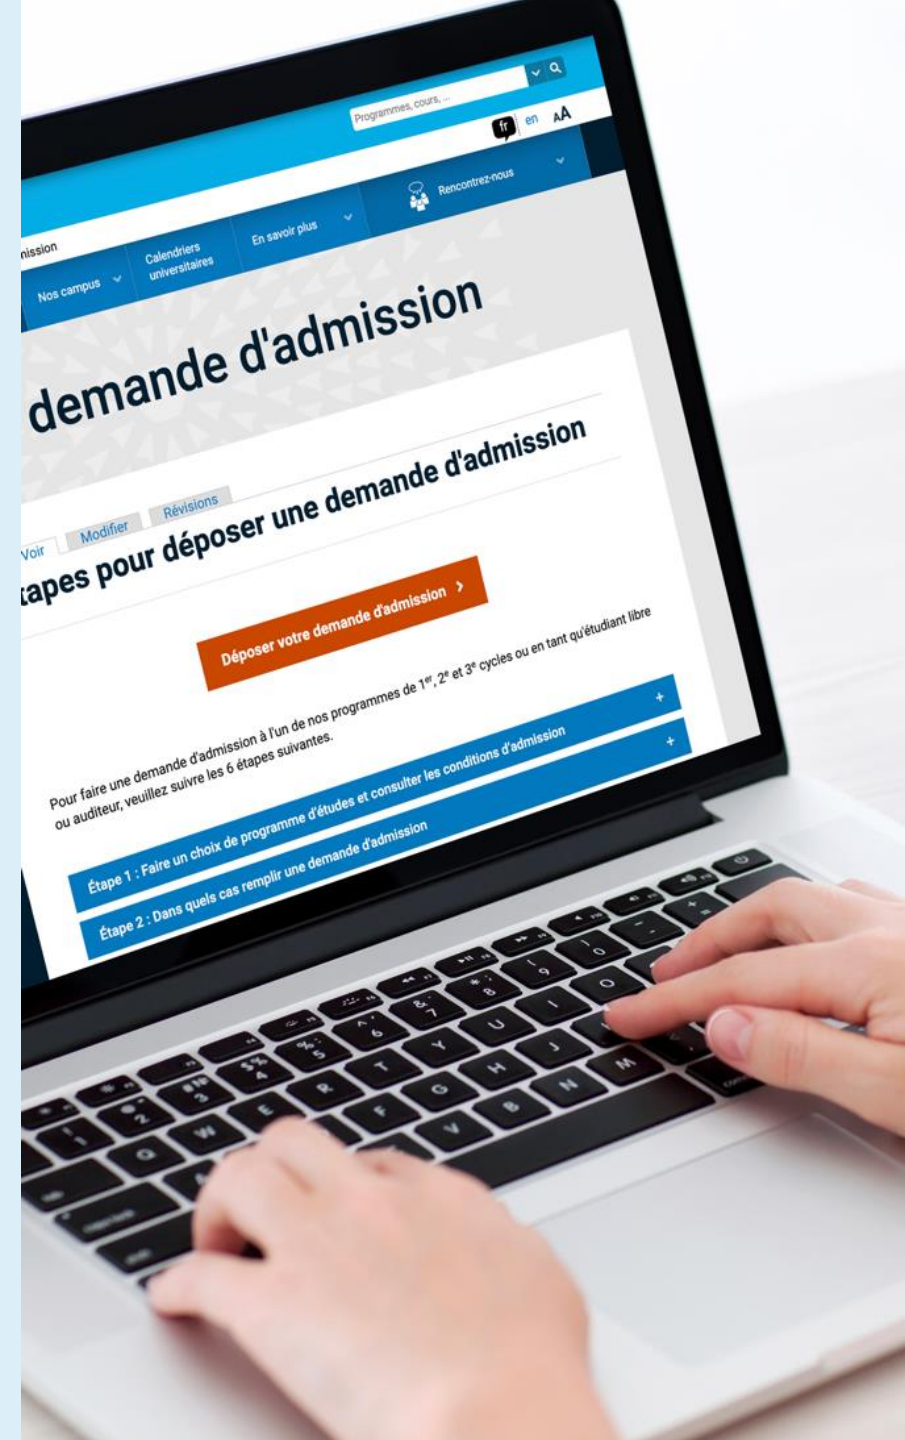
Programmes, cours, ...

fr en AA

Rencontrez-nous

nission

Nos campus

Calendriers universitaires

En savoir plus

demande d'admission

Voir Modifier Révisions

tapes pour déposer une demande d'admission

Déposer votre demande d'admission >

Pour faire une demande d'admission à l'un de nos programmes de 1$^{er}$, 2$^{e}$ et 3$^{e}$ cycles ou en tant qu'étudiant libre ou auditeur, veuillez suivre les 6 étapes suivantes.

Étape 1 : Faire un choix de programme d'études et consulter les conditions d'admission +

Étape 2 : Dans quels cas remplir une demande d'admission +